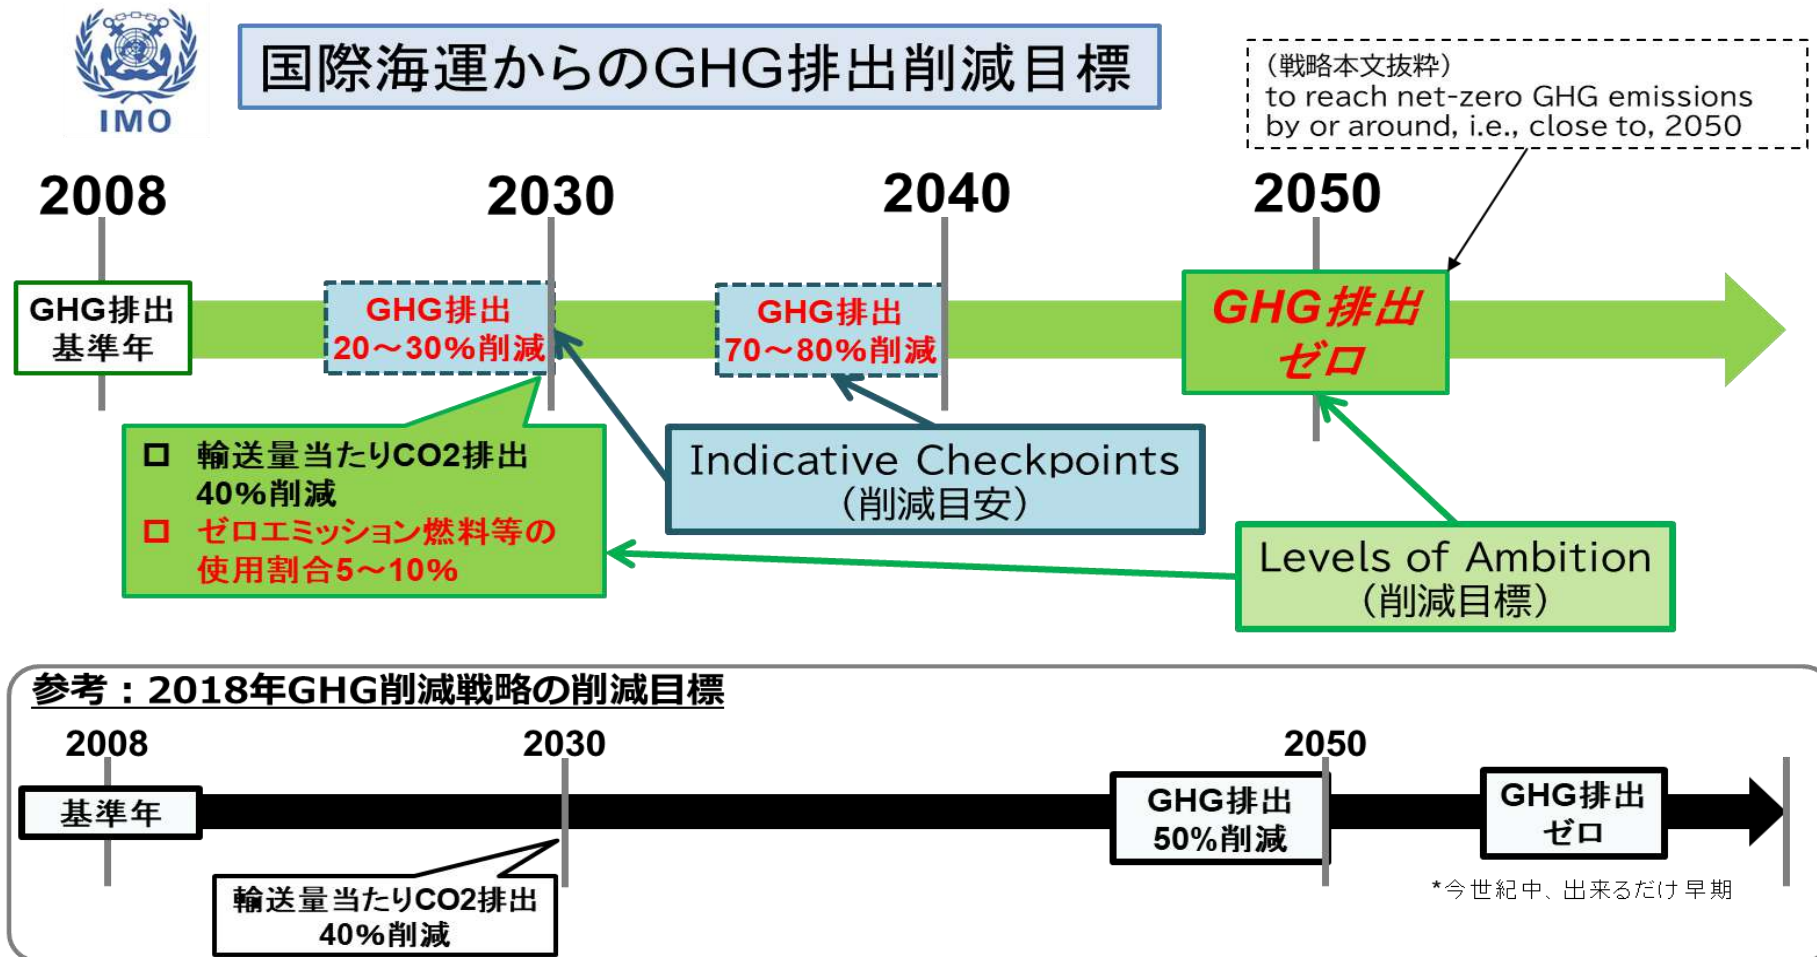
IMO

国際海運からのGHG排出削減目標

（戦略本文抜粋）
to reach net-zero GHG emissions by or around, i.e., close to, 2050

2008

2030

2040

2050

GHG排出
基準年

GHG排出
20～30%削減

GHG排出
70～80%削減

GHG排出
ゼロ

□ 輸送量当たりCO2排出 40%削減
□ ゼロエミッション燃料等の使用割合5～10%

Indicative Checkpoints
（削減目安）

Levels of Ambition
（削減目標）

参考：2018年GHG削減戦略の削減目標

2008

2030

2050

基準年

輸送量当たりCO2排出
40%削減

GHG排出
50%削減

GHG排出
ゼロ

*今世紀中、出来るだけ早期